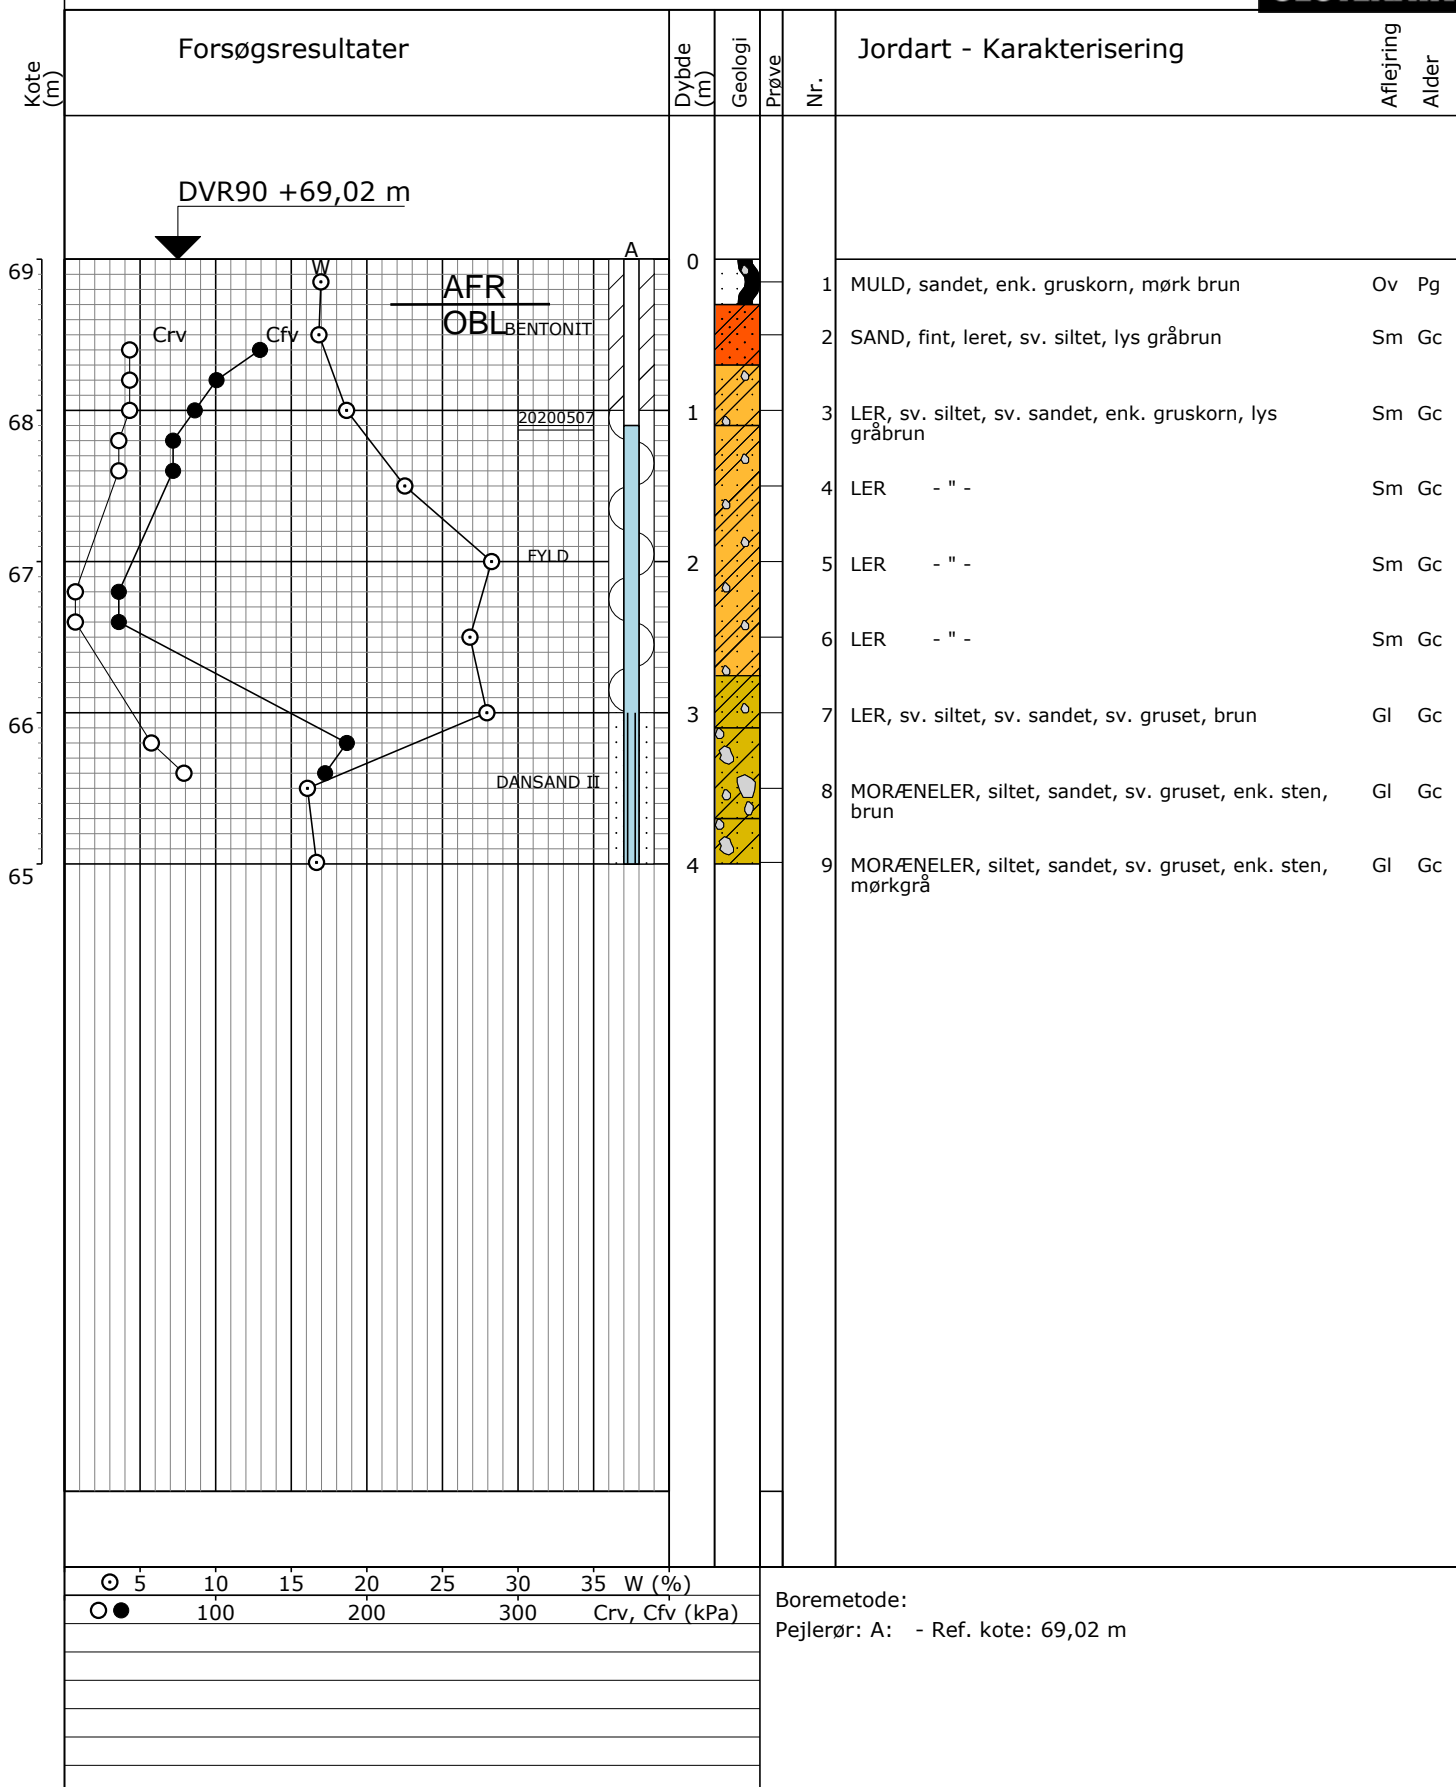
Kote (m)

Forsøgsresultater

Dybde (m)

Geologi

Prøve

Nr.

Jordart - Karakterisering

Aflejring

Alder

DVR90 +69,02 m

A

W

AFR

OBL

BENTONIT

Crv

Cfv

20200507

FYLD

DANSAND II

69

68

67

66

65

0

1

2

3

4

| Nr. | Jordart - Karakterisering | Aflejring | Alder |
|---|---|---|---|
| 1 | MULD, sandet, enk. gruskorn, mørk brun | Ov | Pg |
| 2 | SAND, fint, leret, sv. siltet, lys gråbrun | Sm | Gc |
| 3 | LER, sv. siltet, sv. sandet, enk. gruskorn, lys gråbrun | Sm | Gc |
| 4 | LER - " - | Sm | Gc |
| 5 | LER - " - | Sm | Gc |
| 6 | LER - " - | Sm | Gc |
| 7 | LER, sv. siltet, sv. sandet, sv. gruset, brun | Gl | Gc |
| 8 | MORÆNELER, siltet, sandet, sv. gruset, enk. sten, brun | Gl | Gc |
| 9 | MORÆNELER, siltet, sandet, sv. gruset, enk. sten, mørkgrå | Gl | Gc |

5 10 15 20 25 30 35 W (%)

100 200 300 Crv, Cfv (kPa)

Boremetode:

Pejlerør: A: - Ref. kote: 69,02 m